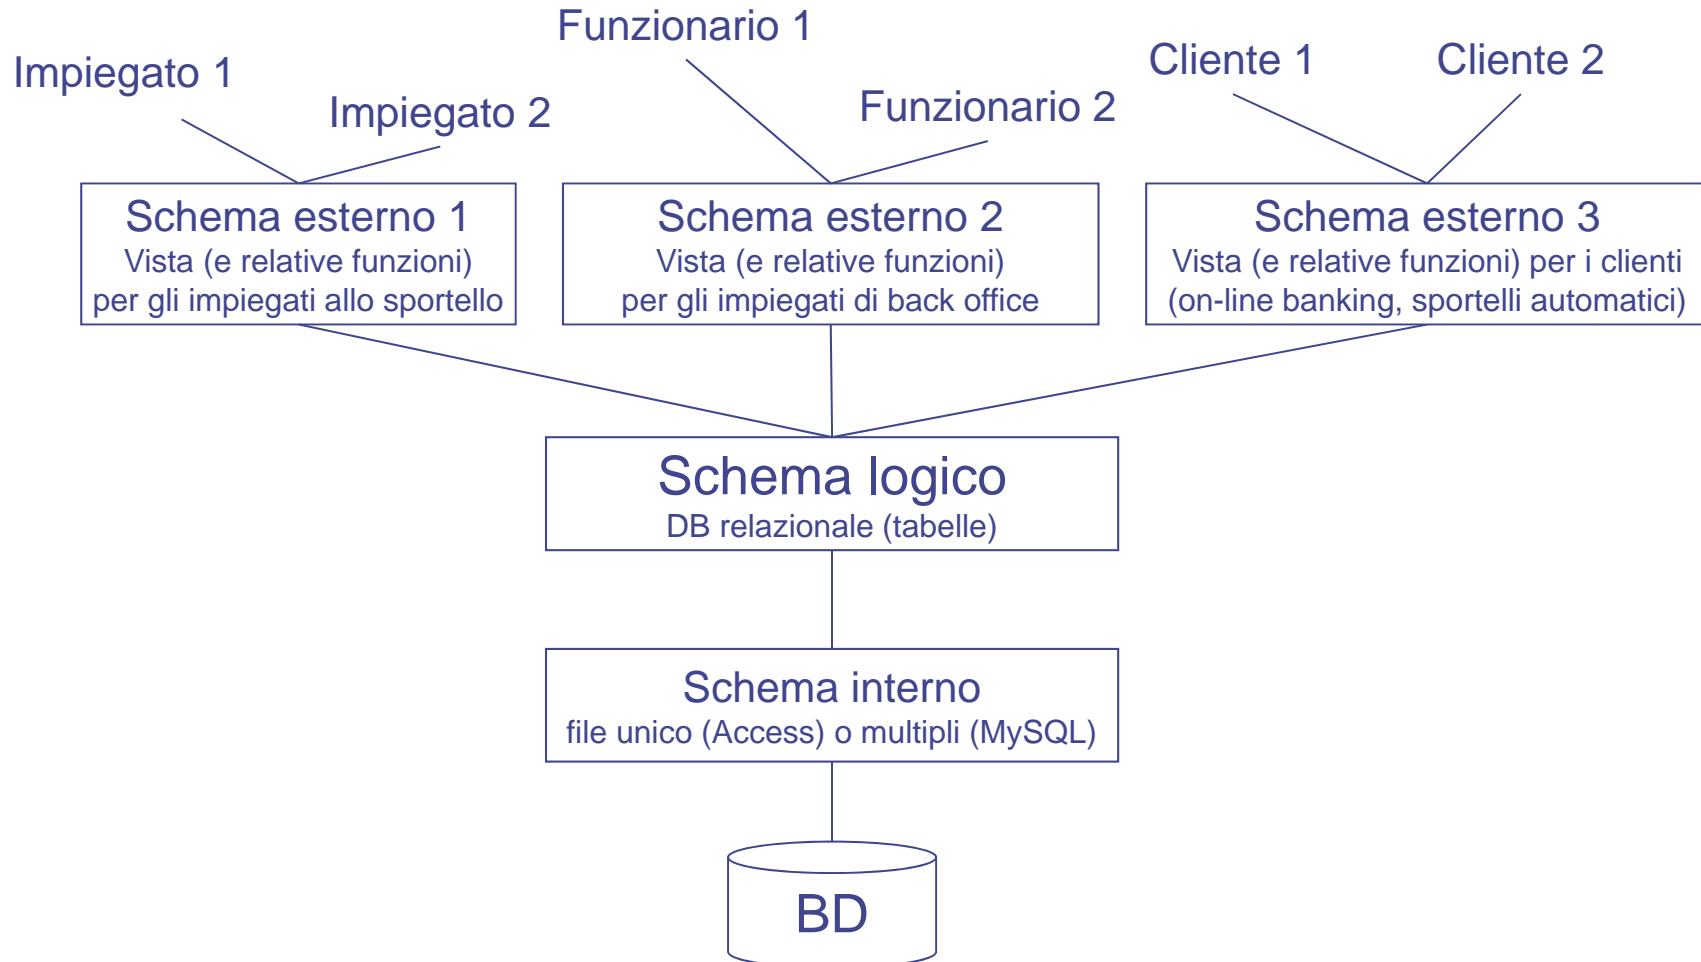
Funzionario 1

Impiegato 1

Impiegato 2

Funzionario 2

Cliente 1

Cliente 2

Schema esterno 1
Vista (e relative funzioni) per gli impiegati allo sportello

Schema esterno 2
Vista (e relative funzioni) per gli impiegati di back office

Schema esterno 3
Vista (e relative funzioni) per i clienti (on-line banking, sportelli automatici)

Schema logico
DB relazionale (tabelle)

Schema interno
file unico (Access) o multipli (MySQL)

BD